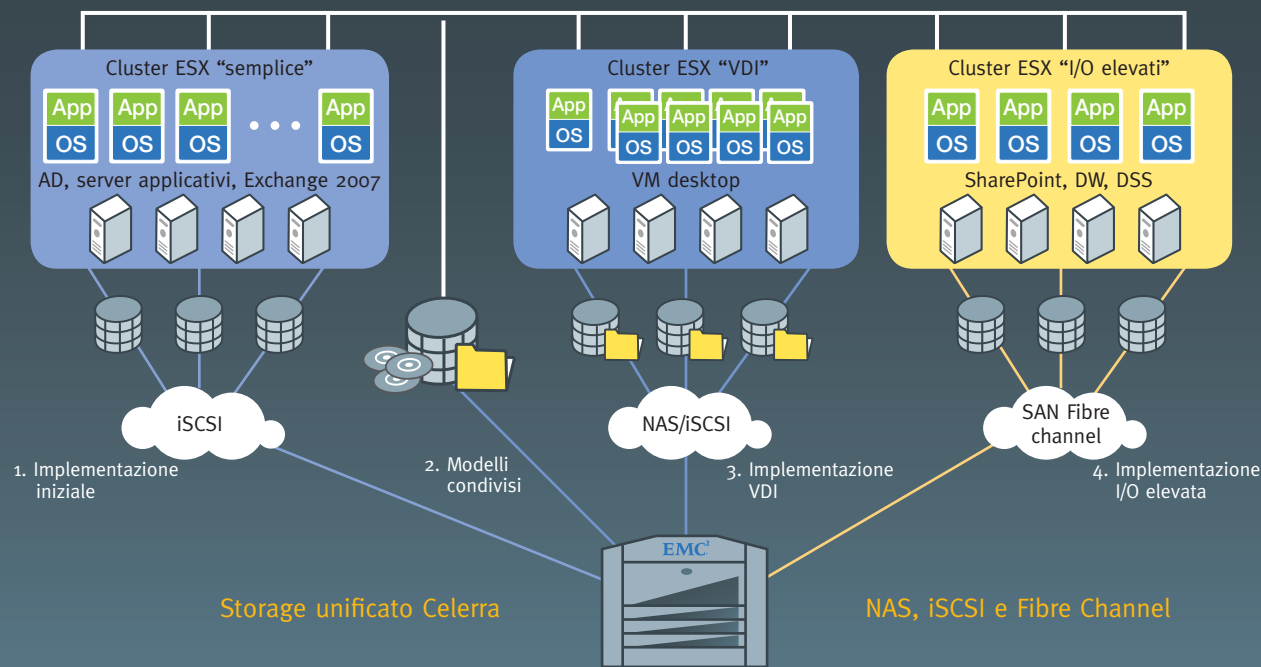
Cluster ESX "semplice"

App
OS
App
OS
App
OS
• • •
App
OS

AD, server applicativi, Exchange 2007

Cluster ESX "VDI"

App
OS
App
OS
App
OS
App
OS
App
OS
App
OS
App
OS
App
OS
App
OS

VM desktop

Cluster ESX "I/O elevati"

App
OS
App
OS
App
OS
App
OS

SharePoint, DW, DSS

iSCSI

NAS/iSCSI

SAN Fibre channel

1. Implementazione iniziale

2. Modelli condivisi

3. Implementazione VDI

4. Implementazione I/O elevata

EMC²

Storage unificato Celerra

NAS, iSCSI e Fibre Channel